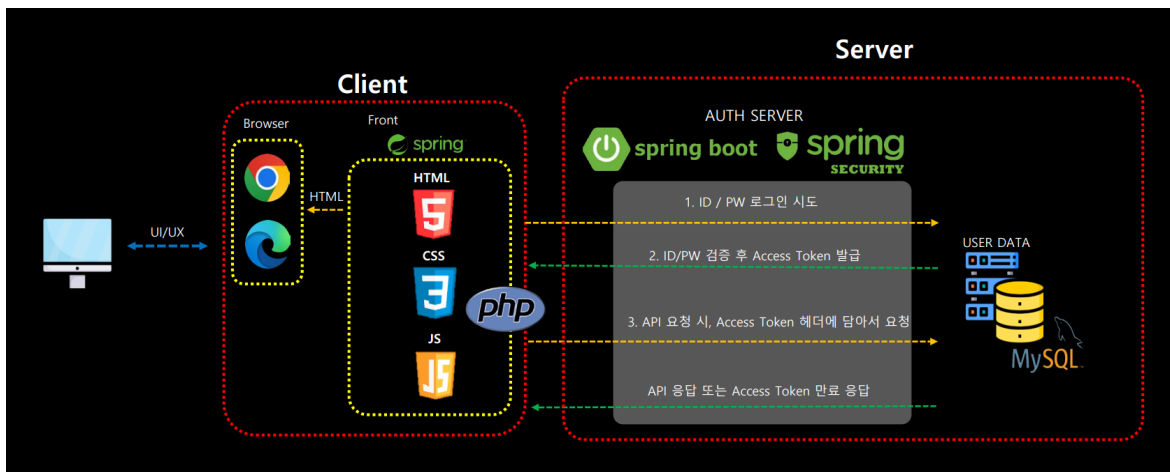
Server

Client

UI/UX

Browser

HTML

Front

spring

HTML

5

CSS

3

php

JS

JS

AUTH SERVER

spring boot

spring SECURITY

1. ID / PW 로그인 시도

2. ID/PW 검증 후 Access Token 발급

3. API 요청 시, Access Token 헤더에 담아서 요청

API 응답 또는 Access Token 만료 응답

USER DATA

MySQL